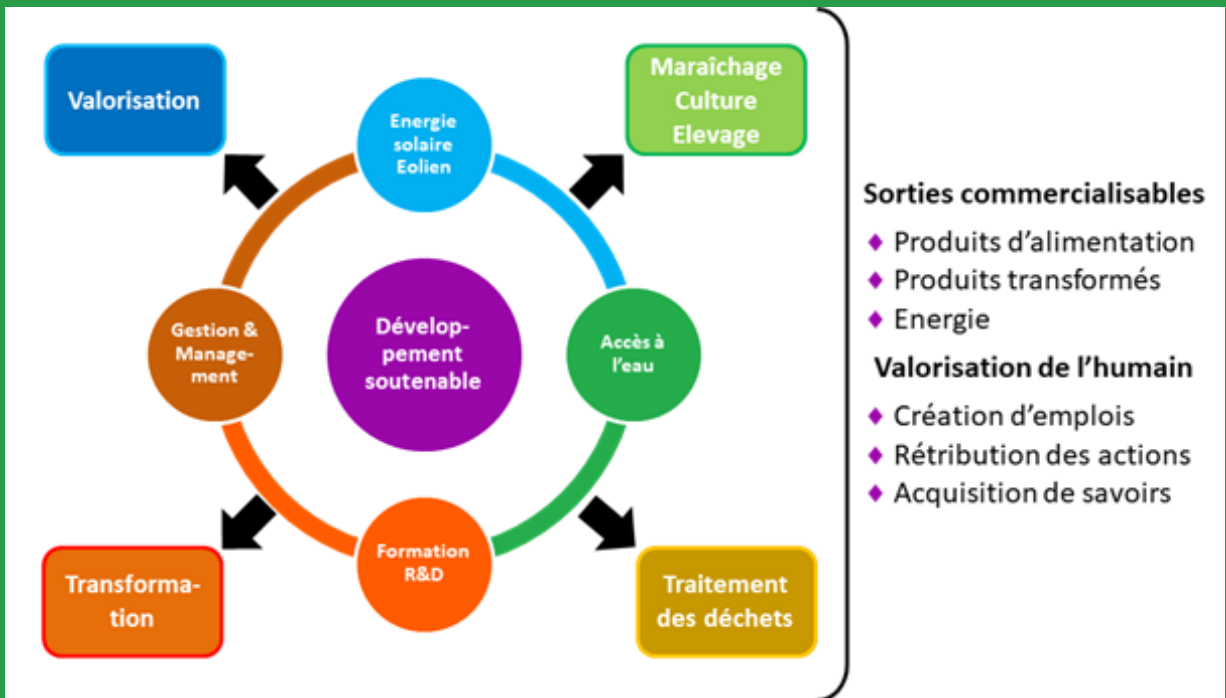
Valorisation

Energie solaire Eolien

Maraîchage Culture Elevage

Gestion & Management

Développement soutenable

Accès à l'eau

Formation R&D

Transformation

Traitement des déchets

Sorties commercialisables
◆ Produits d'alimentation
◆ Produits transformés
◆ Energie

Valorisation de l'humain
◆ Création d'emplois
◆ Rétribution des actions
◆ Acquisition de savoirs